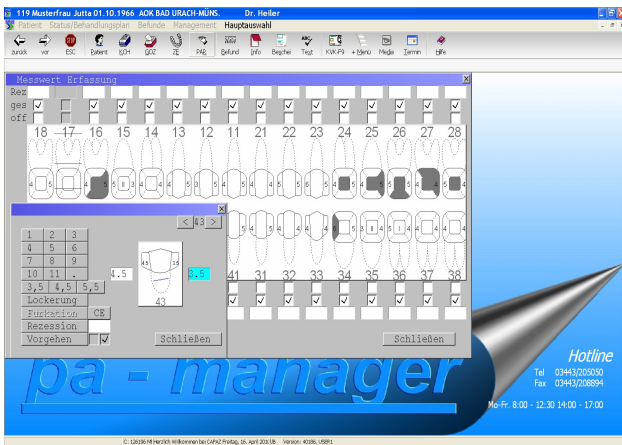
119 Musterfrau Jutta 01.10.1966 AOK BAD URACH-MÜNS. Dr. Heiler

Patient Status/Behandlungsplan Befunde Management Hauptauswahl

zurück vor ESC Patient KCH GOZ ZE PAR Befund Info Begleiter Text KVK-Pa + Menü Media Termin Hilfe

Messwert Erfassung

Rez
ges
off

18 17 16 15 14 13 12 11 21 22 23 24 25 26 27 28

< 43 >

| 1 | 2 | 3 |
|---|---|---|
| 4 | 5 | 6 |
| 7 | 8 | 9 |
| 10 | 11 | . |

3,5 4,5 5,5

Lockerung
Furkation CE
Rezession
Vorgehen

4.5 3.5

43

Schließen

41 31 32 33 34 35 36 37 38

Schließen

pa - manager

Hotline
Tel 03443/205050
Fax 03443/208894
Mo-Fr. 8:00 - 12:30 14:00 - 17:00

C: 126196 MI Herzlich Willkommen bei CAPAZ Freitag, 16. April 2010 Version: 40186, USER1